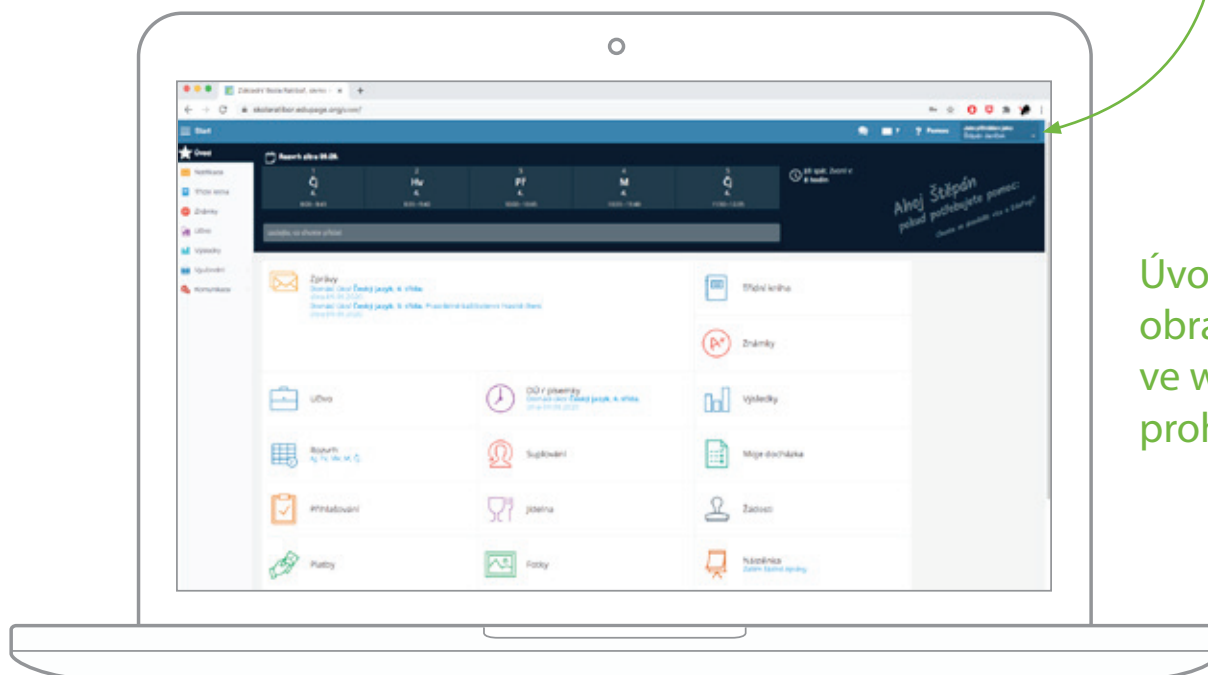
Základní škola Ratiboř, okres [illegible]

skolaratibor.edupage.org/user/

Start

Pomoc

Úvod

Notifikace

Třídní kniha

Známky

Učivo

Výsledky

Upozornění

Komunikace

Rozvrh zítra 09.09.

Č

Hv

Př

M

Č

Ahoj Štěpán
pokud potřebujete pomoc:

Zprávy

Domácí úkol Český jazyk, 4. třída

Třídní kniha

Známky

Učivo

DÚ / písemky

Výsledky

Rozvrh

Suplování

Moje docházka

Přihlašování

Jídelna

Žádosti

Platby

Fotky

Nástěnka

Úvo
obra
ve w
proh